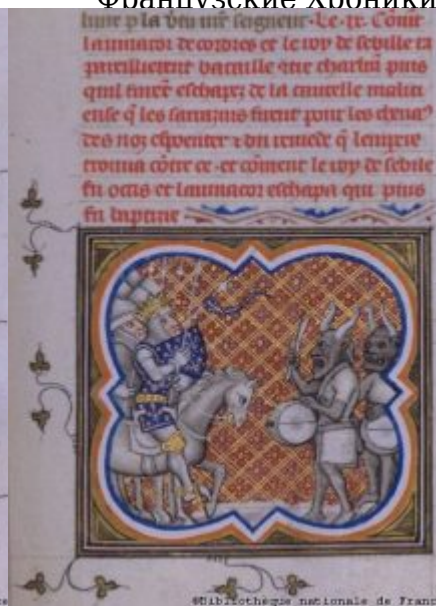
Французские хроники

liure p la Vie mr seigneur · Le · x · Coment laumaçor de cordres et le roy de sebille la premierement bataille une charlem puis quil fuirent eschapez et la cruelle maniere de quoi les sarrazins furent pour les chrestiens des noz chevaliers · et du remede q lempereur trouua contre ce · et coment le roy de sebile fu occis et laumaçor eschapa qui puis fu baptisie

©Bibliothèque nationale de Franc